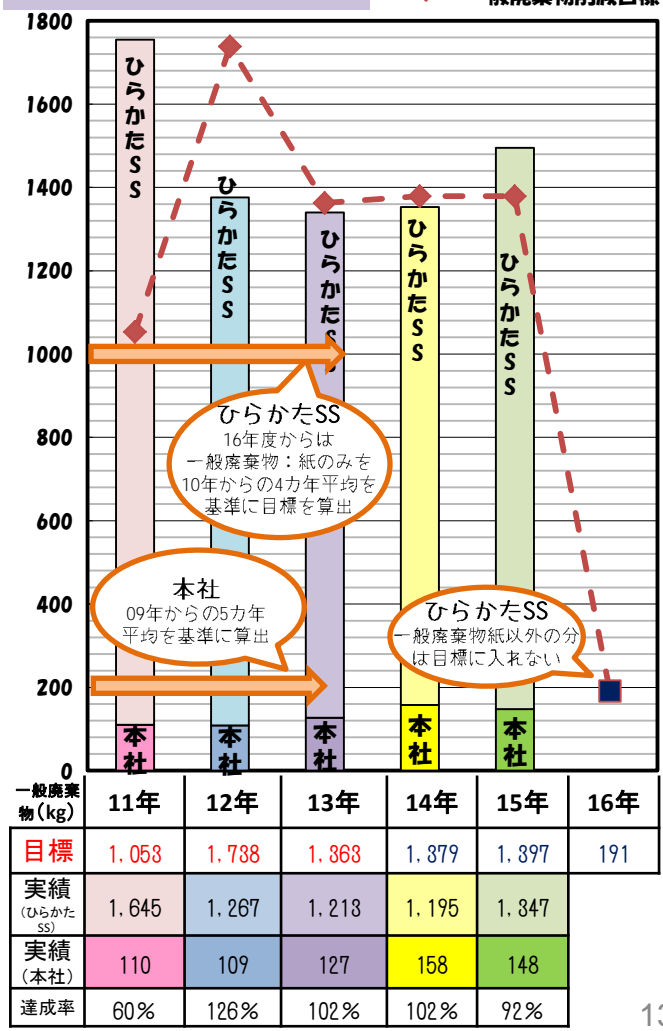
廃棄物削減目標

1800
1600
1400
1200
1000
800
600
400
200
0

ひらかたSS
ひらかたSS
ひらかたSS
ひらかたSS
ひらかたSS

本社
本社
本社
本社
本社

ひらかたSS
16年度からは
一般廃棄物：紙のみを
10年からの4カ年平均を
基準に目標を算出

本社
09年からの5カ年
平均を基準に算出

ひらかたSS
一般廃棄物紙以外の分は目標に入れない

| 一般廃棄物(kg) | 11年 | 12年 | 13年 | 14年 | 15年 | 16年 |
|---|---|---|---|---|---|---|
| 目標 | 1,053 | 1,738 | 1,363 | 1,379 | 1,397 | 191 |
| 実績(ひらかたSS) | 1,645 | 1,267 | 1,213 | 1,195 | 1,347 | |
| 実績(本社) | 110 | 109 | 127 | 158 | 148 | |
| 達成率 | 60% | 126% | 102% | 102% | 92% | |

13